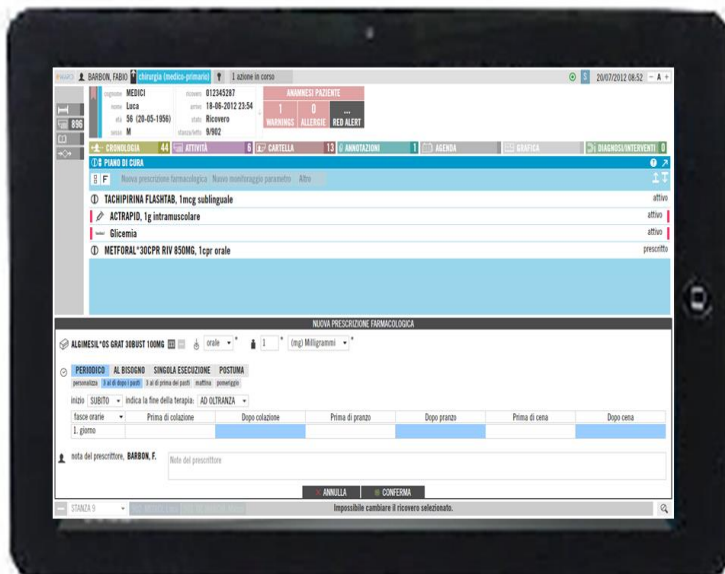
BARBON, FABIO chirurgia (medico-primario) 1 azione in corso 20/07/2012 08:52 - A +

cognome MEDICI
nome Luca
età 56 (20-05-1956)
sesso M
ricovero 012345287
arrivo 18-06-2012 23:54
stato Ricovero
stanza/letto 9/902

ANAMNESI PAZIENTE
1 WARNINGS 0 ALLERGIE ... RED ALERT

896

CRONOLOGIA 44 ATTIVITÀ 6 CARTELLA 13 ANNOTAZIONI 1 AGENDA GRAFICA DIAGNOSI/INTERVENTI 0

PIANO DI CURA
F Nuova prescrizione farmacologica Nuovo monitoraggio parametro Altro

TACHIPIRINA FLASHTAB, 1mcg sublinguale attivo
ACTRAPID, 1g intramuscolare attivo
Glicemia attivo
METFORAL*30CPR RIV 850MG, 1cpr orale prescritto

NUOVA PRESCRIZIONE FARMACOLOGICA

ALGINESIL*OS GRAT 30BUST 100MG orale 1 (mg) Milligrammi

PERIODICO AL BISOGNO SINGOLA ESECUZIONE POSTUMA
personalizza 3 al dì dopo i pasti 3 al dì prima dei pasti mattina pomeriggio

inizio SUBITO indica la fine della terapia: AD OLTRANZA

| fasce orarie | Prima di colazione | Dopo colazione | Prima di pranzo | Dopo pranzo | Prima di cena | Dopo cena |
|---|---|---|---|---|---|---|
| 1. giorno | | | | | | |

nota del prescrittore, BARBON, F. Note del prescrittore

ANNULLA CONFERMA

STANZA 9 Impossibile cambiare il ricovero selezionato.